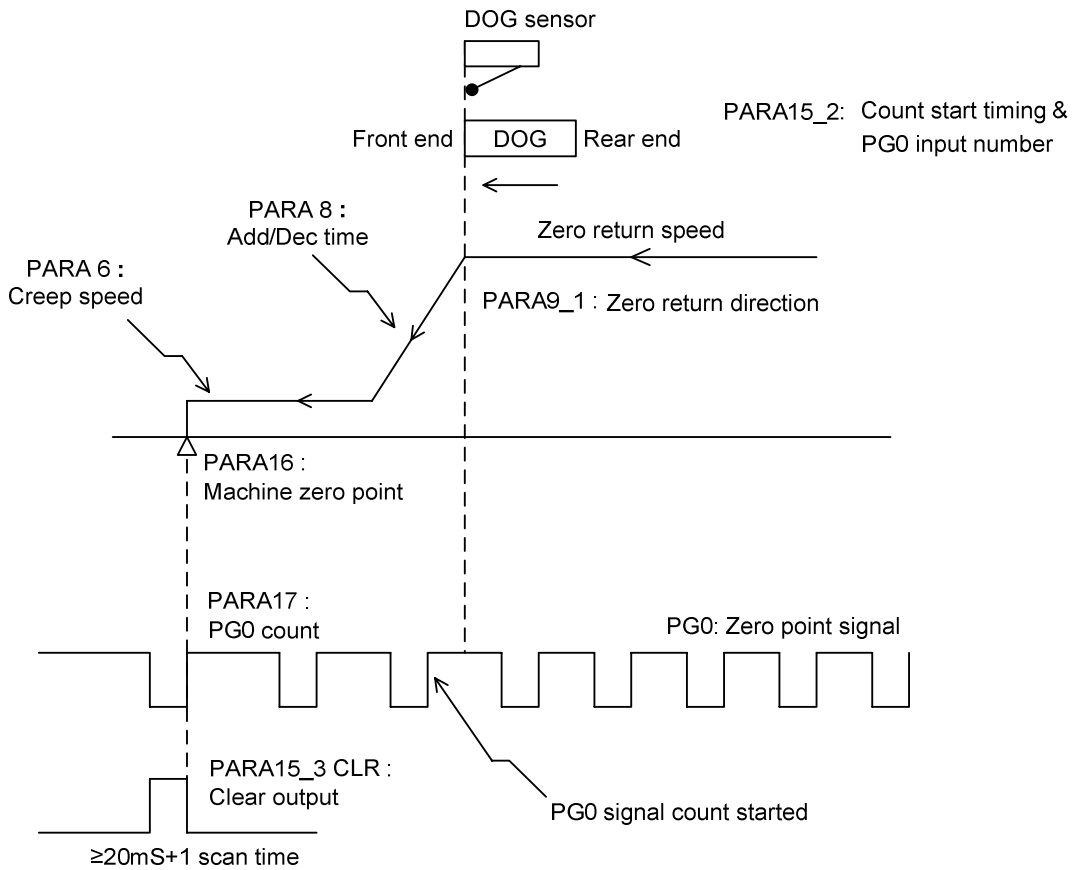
DOG sensor

PARA15_2: Count start timing & PG0 input number

Front end DOG Rear end

PARA 8 : Add/Dec time

Zero return speed

PARA 6 : Creep speed

PARA9_1 : Zero return direction

PARA16 : Machine zero point

PARA17 : PG0 count

PG0: Zero point signal

PARA15_3 CLR : Clear output

PG0 signal count started

≥20mS+1 scan time